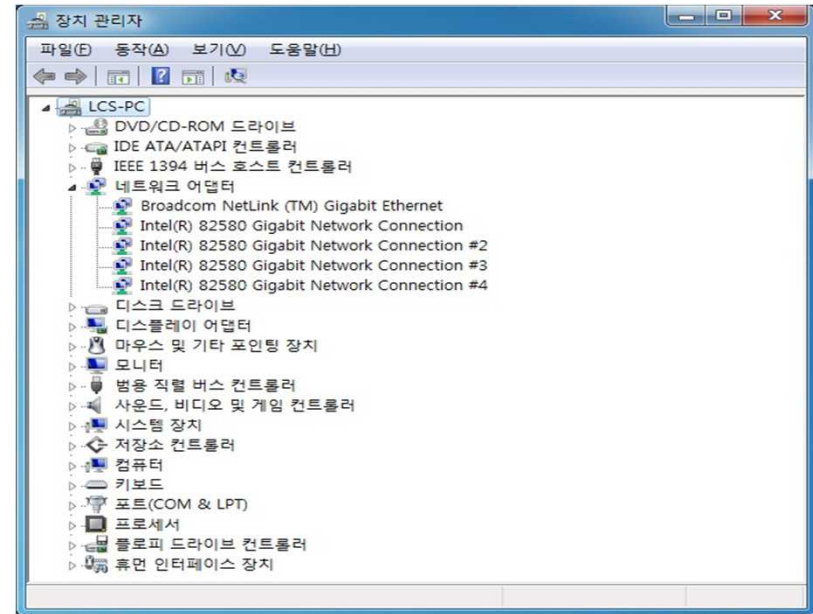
장치 관리자

파일(F) 동작(A) 보기(V) 도움말(H)

LCS-PC
DVD/CD-ROM 드라이브
IDE ATA/ATAPI 컨트롤러
IEEE 1394 버스 호스트 컨트롤러
네트워크 어댑터
Broadcom NetLink (TM) Gigabit Ethernet
Intel(R) 82580 Gigabit Network Connection
Intel(R) 82580 Gigabit Network Connection #2
Intel(R) 82580 Gigabit Network Connection #3
Intel(R) 82580 Gigabit Network Connection #4
디스크 드라이브
디스플레이 어댑터
마우스 및 기타 포인팅 장치
모니터
범용 직렬 버스 컨트롤러
사운드, 비디오 및 게임 컨트롤러
시스템 장치
저장소 컨트롤러
컴퓨터
키보드
포트(COM & LPT)
프로세서
플로피 드라이브 컨트롤러
휴먼 인터페이스 장치